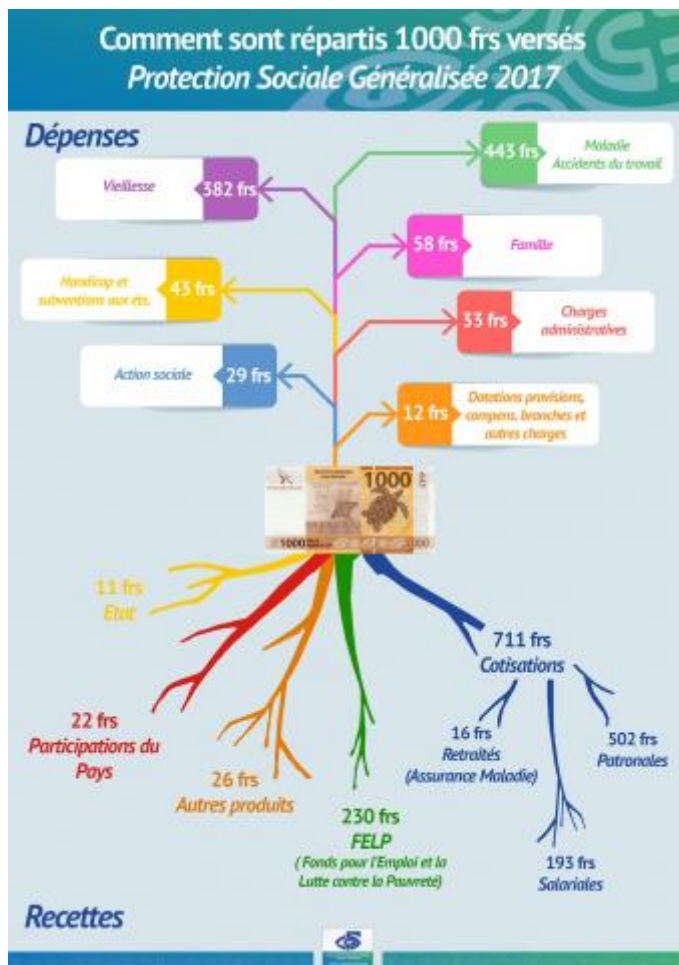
Comment sont répartis 1000 frs versés
Protection Sociale Généralisée 2017

Dépenses

443 frs Maladie Accidents du travail

382 frs Vieillesse

58 frs Famille

43 frs Handicap et subventions aux éts.

33 frs Charges administratives

29 frs Action sociale

12 frs Dotations provisions, compens. branches et autres charges

1000

11 frs
Etat

22 frs
Participations du Pays

26 frs
Autres produits

230 frs
FELP
( Fonds pour l'Emploi et la Lutte contre la Pauvreté)

711 frs
Cotisations

16 frs
Retraités
(Assurance Maladie)

502 frs
Patronales

193 frs
Salariales

Recettes